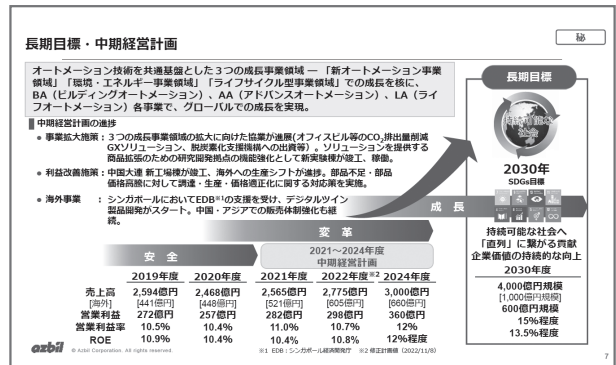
長期目標・中期経営計画

秘

オートメーション技術を共通基盤とした３つの成長事業領域 ― 「新オートメーション事業領域」「環境・エネルギー事業領域」「ライフサイクル型事業領域」での成長を核に、BA（ビルディングオートメーション）、AA（アドバンスオートメーション）、LA（ライフオートメーション）各事業で、グローバルでの成長を実現。

中期経営計画の進捗

● 事業拡大施策：３つの成長事業領域の拡大に向けた協業が進展（オフィスビル等の$CO_2$排出量削減GXソリューション、脱炭素化支援機構への出資等）。ソリューションを提供する商品拡充のための研究開発拠点の機能強化として新実験棟が竣工、稼働。

● 利益改善施策：中国大連 新工場棟が竣工、海外への生産シフトが進捗。部品不足・部品価格高騰に対して調達・生産・価格適正化に関する対策を実施。

● 海外事業　：シンガポールにおいてEDB※1の支援を受け、デジタルツイン製品開発がスタート。中国・アジアでの販売体制強化も継続。

長期目標

持続可能な社会

2030年
SDGs目標

成長

持続可能な社会へ「直列」に繋がる貢献
企業価値の持続的な向上
2030年度

4,000億円規模
[1,000億円規模]
600億円規模
15%程度
13.5%程度

安全

変革

2021～2024年度
中期経営計画

| | 2019年度 | 2020年度 | 2021年度 | 2022年度※2 | 2024年度 |
|---|---|---|---|---|---|
| 売上高 | 2,594億円 | 2,468億円 | 2,565億円 | 2,775億円 | 3,000億円 |
| [海外] | [441億円] | [448億円] | [521億円] | [605億円] | [660億円] |
| 営業利益 | 272億円 | 257億円 | 282億円 | 298億円 | 360億円 |
| 営業利益率 | 10.5% | 10.4% | 11.0% | 10.7% | 12% |
| ROE | 10.9% | 10.4% | 10.4% | 10.8% | 12%程度 |

azbil © Azbil Corporation. All rights reserved.

※1 EDB：シンガポール経済開発庁　※2 修正計画値（2022/11/8）

7